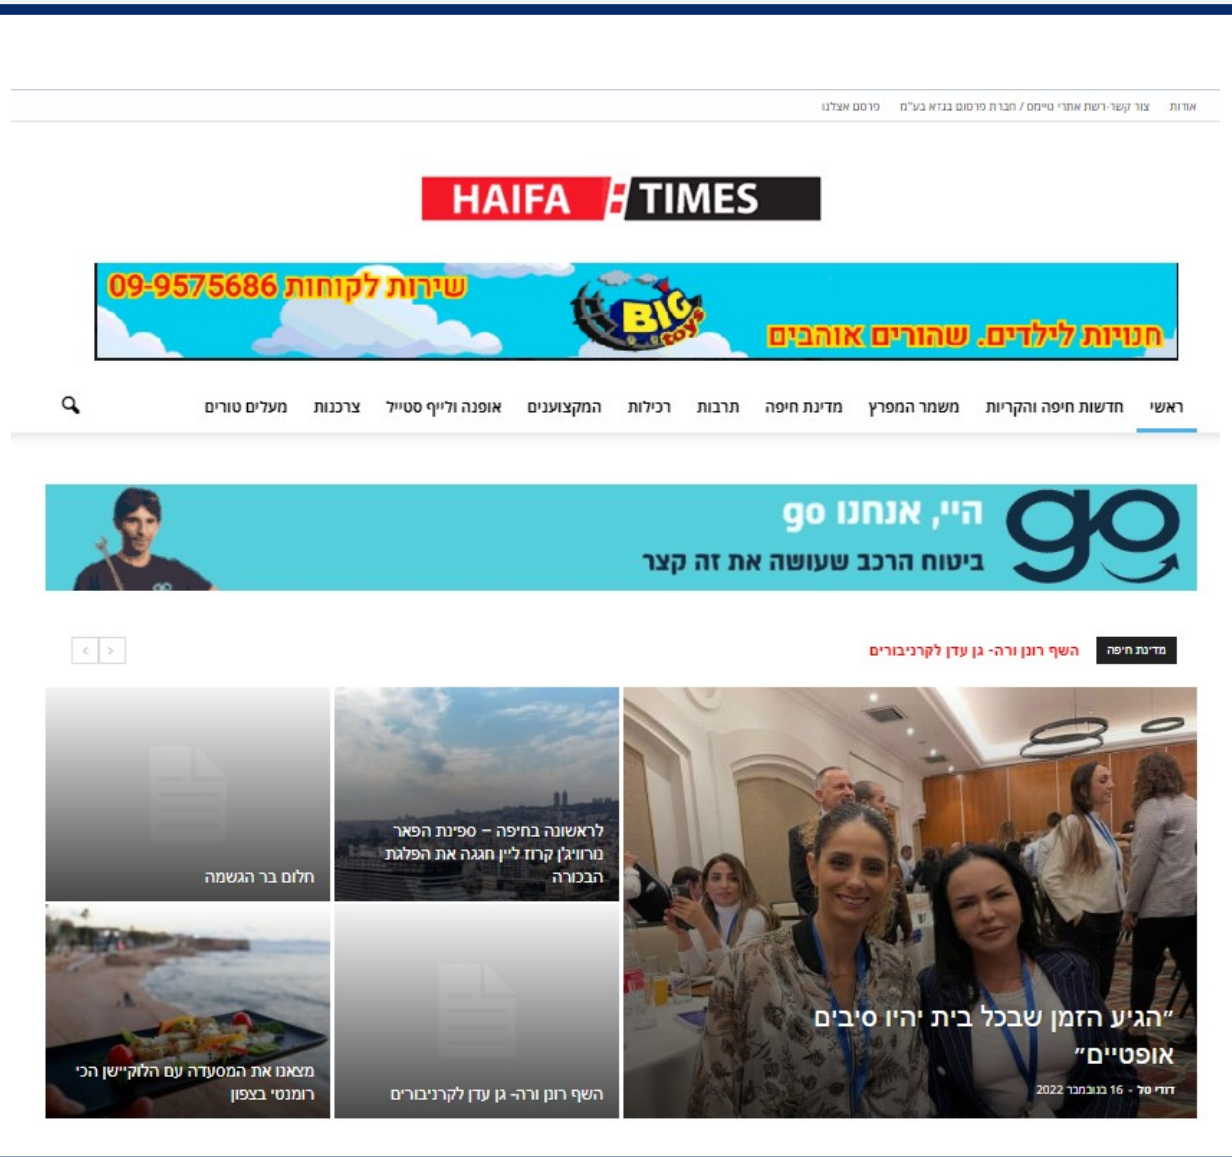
אודות צור קשר-רשת אתרי טיימס / חברת פרסום בגדא בע"מ פרסום אצלנו

HAIFA TIMES

שירות לקוחות 09-9575686
BIG toys
חנויות לילדים. שהורים אוהבים

ראשי חדשות חיפה והקריות משמר המפרץ מדינת חיפה תרבות רכילות המקצוענים אופנה ולייף סטייל צרכנות מעלים טורים

היי, אנחנו go
ביטוח הרכב שעושה את זה קצר
go

מדינת חיפה השף רונן ורה- גן עדן לקרניבורים

"הגיע הזמן שבכל בית יהיו סיבים אופטיים"
דודי סל - 16 בנובמבר 2022

לראשונה בחיפה – ספינת הפאר נורוויג'ן קרוז ליין חוגגה את הפלגת הבכורה

חלום בר הגשמה

השף רונן ורה- גן עדן לקרניבורים

מצאנו את המסעדה עם הלוקיישן הכי רומנטי בצפון